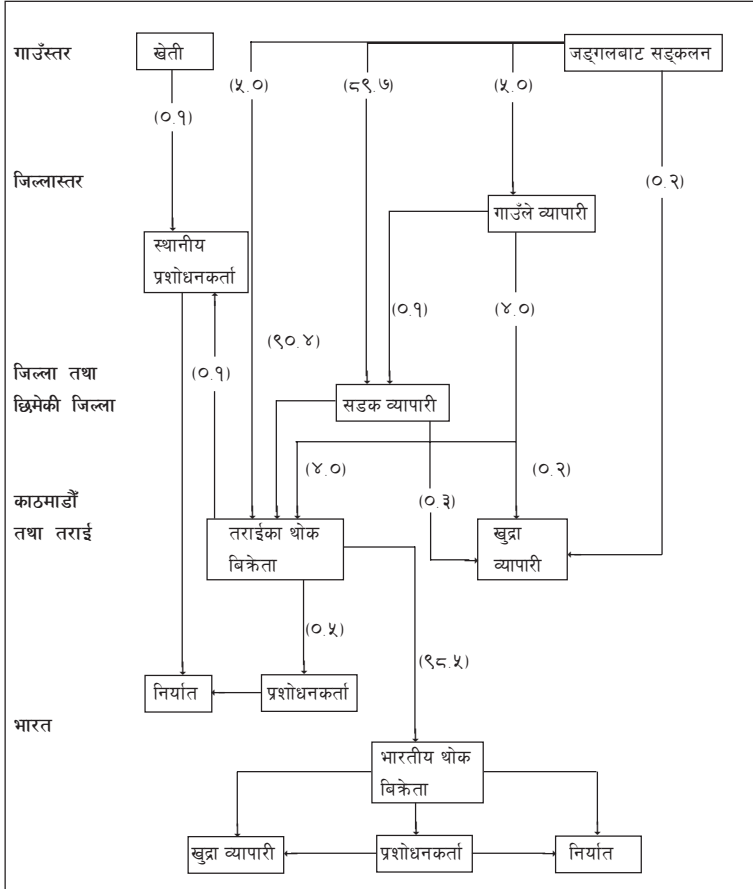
गाउँस्तर

खेती

जङ्गलबाट सङ्कलन

(५.०)

(८९.७)

(५.०)

(०.१)

जिल्लास्तर

(०.२)

गाउँले व्यापारी

स्थानीय प्रशोधनकर्ता

(०.१)

(४.०)

(९०.४)

जिल्ला तथा छिमेकी जिल्ला

(०.१)

सडक व्यापारी

(४.०)

(०.२)

काठमाडौं तथा तराई

(०.३)

तराईका थोक बिक्रेता

खुद्रा व्यापारी

(०.५)

(९८.५)

निर्यात

प्रशोधनकर्ता

भारत

भारतीय थोक बिक्रेता

खुद्रा व्यापारी

प्रशोधनकर्ता

निर्यात